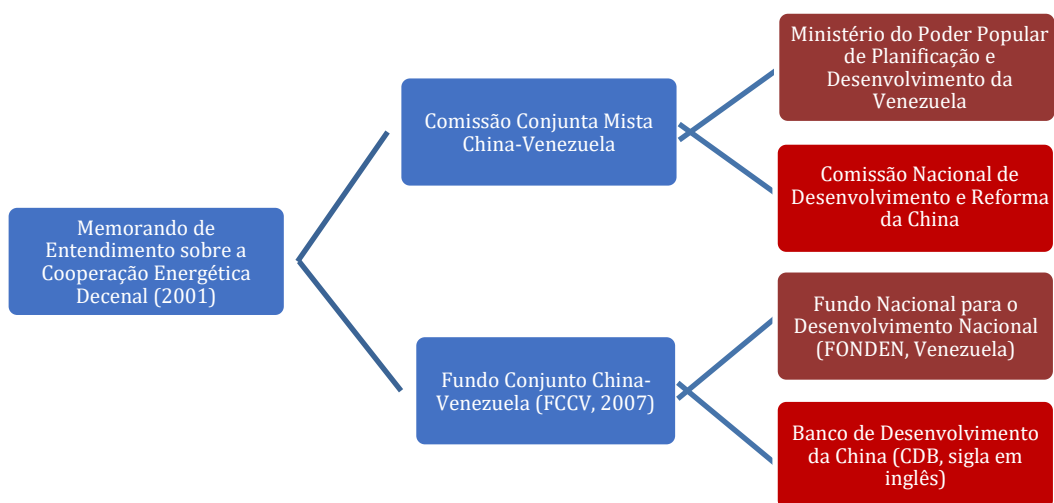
Memorando de Entendimento sobre a Cooperação Energética Decenal (2001)

Comissão Conjunta Mista China-Venezuela

Ministério do Poder Popular de Planificação e Desenvolvimento da Venezuela

Comissão Nacional de Desenvolvimento e Reforma da China

Fundo Conjunto China-Venezuela (FCCV, 2007)

Fundo Nacional para o Desenvolvimento Nacional (FONDEN, Venezuela)

Banco de Desenvolvimento da China (CDB, sigla em inglês)